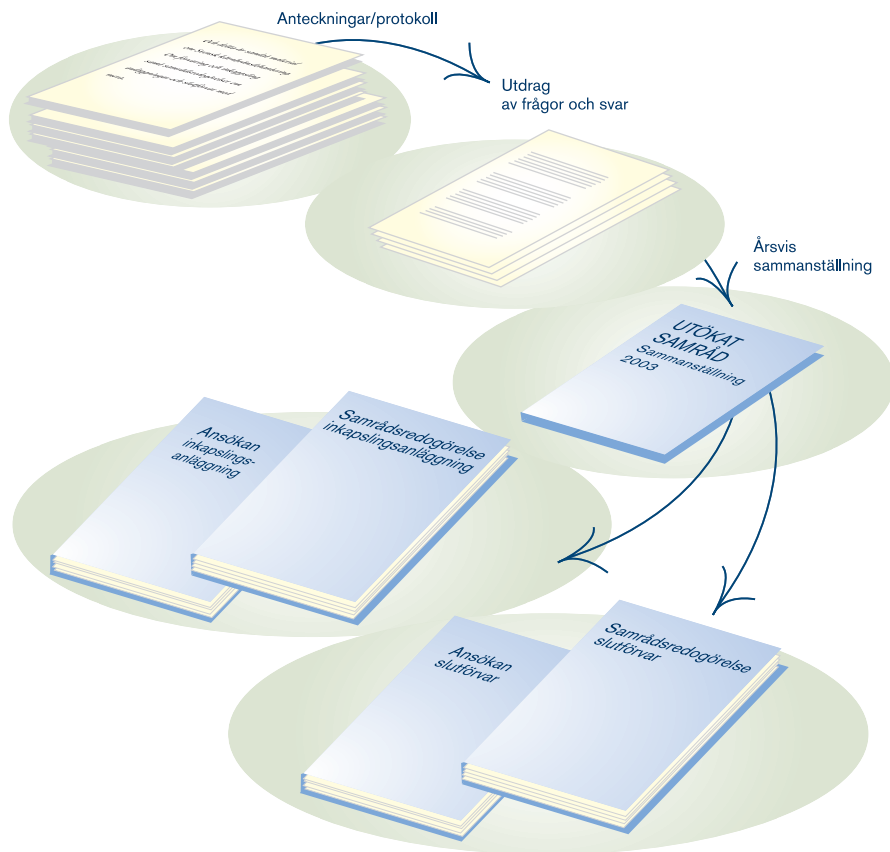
Anteckningar/protokoll

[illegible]

Utdrag av frågor och svar

Årsvis sammanställning

UTÖKAT SAMRÅD Sammanställning 2003

Ansökan inkapslingsanläggning

Samrådsredogörelse inkapslingsanläggning

Ansökan slutförvar

Samrådsredogörelse slutförvar